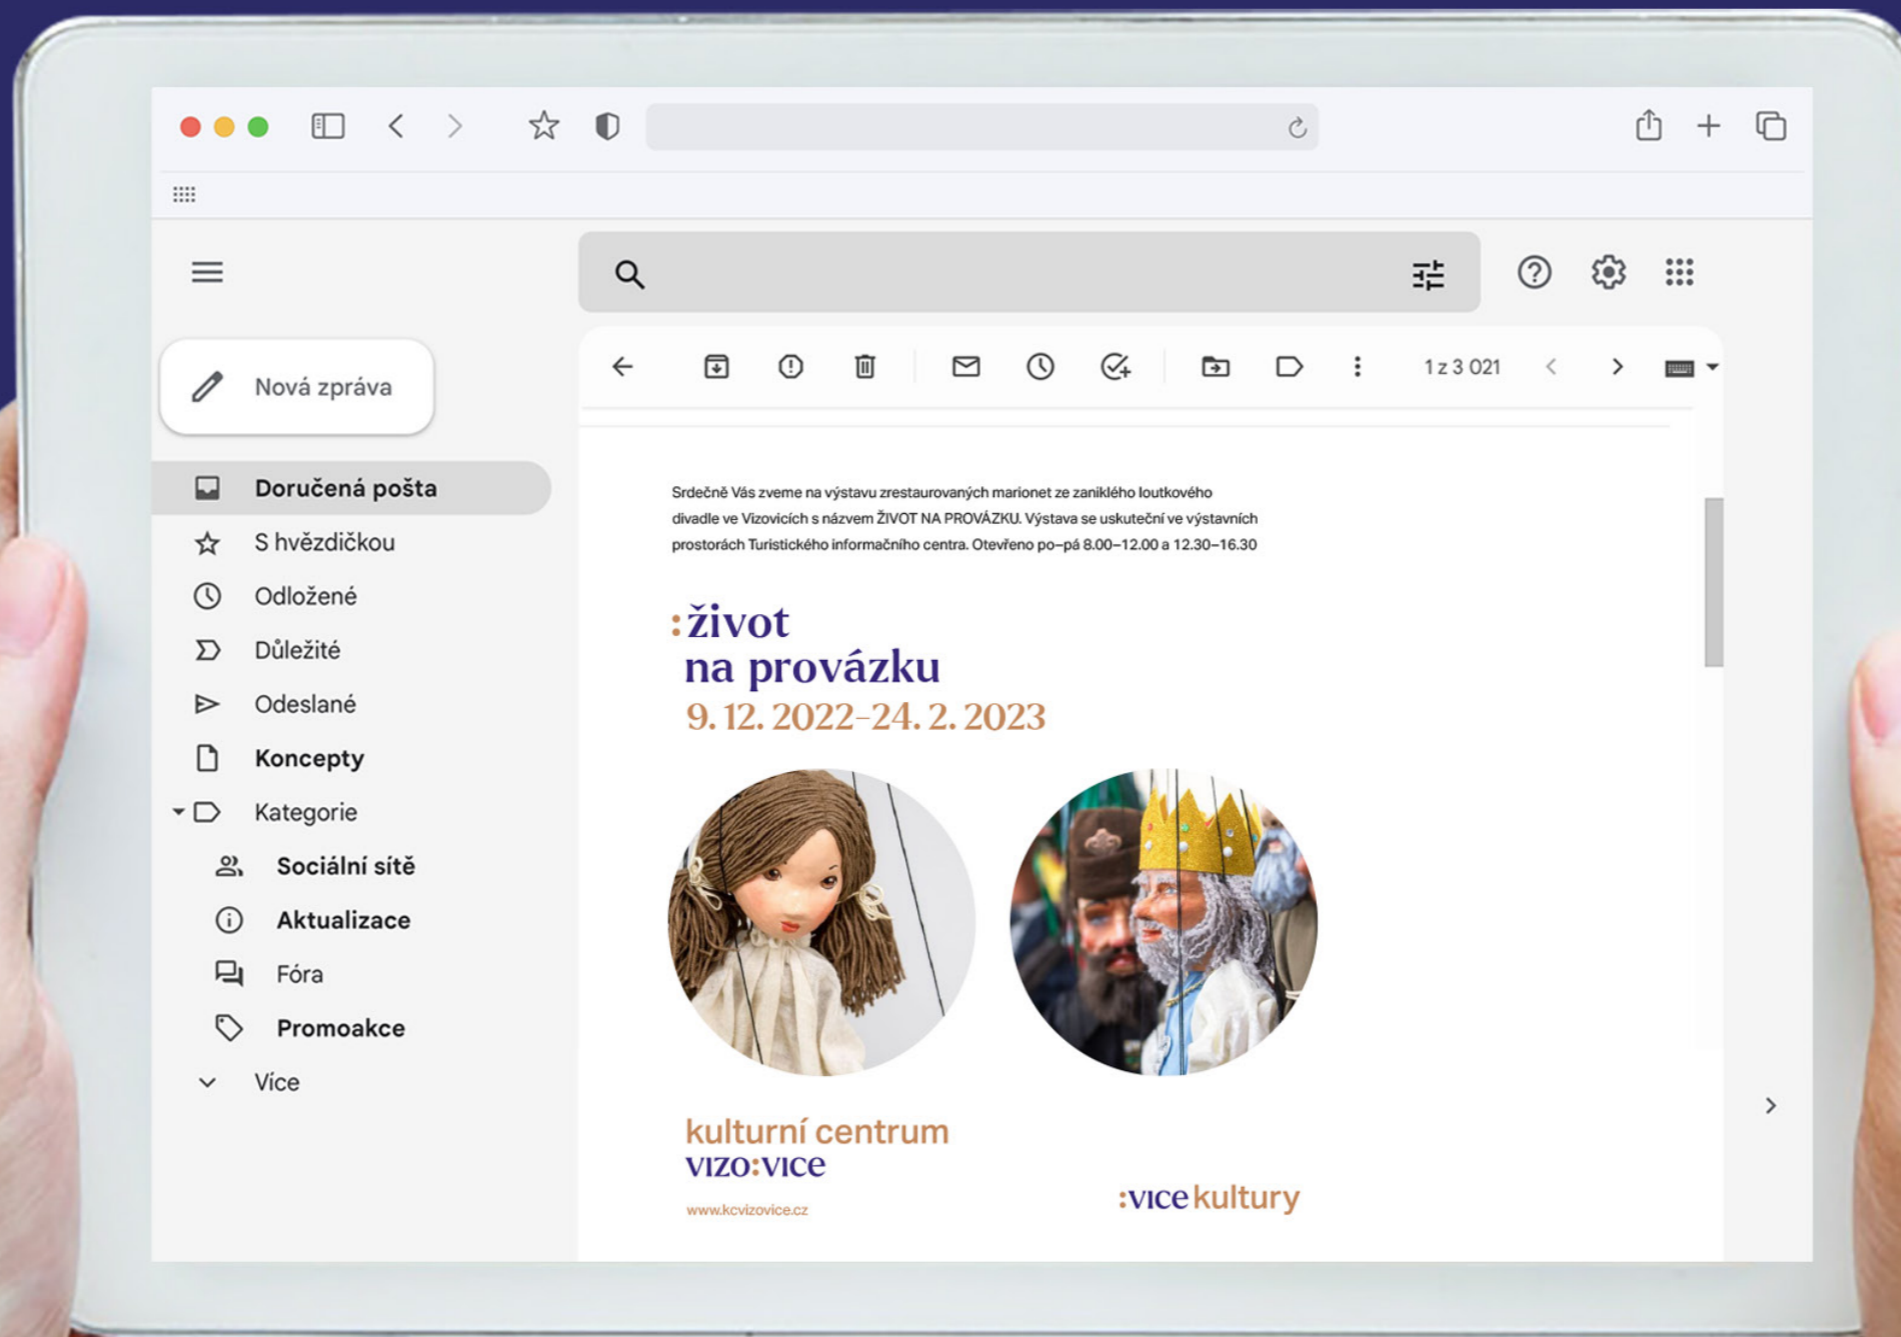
Nová zpráva

Doručená pošta
S hvězdičkou
Odložené
Důležité
Odeslané
Koncepty
Kategorie
Sociální sítě
Aktualizace
Fóra
Promoakce
Více

1 z 3 021

Srdečně Vás zveme na výstavu zrestaurovaných marionet ze zaniklého loutkového divadle ve Vizovicích s názvem ŽIVOT NA PROVÁZKU. Výstava se uskuteční ve výstavních prostorách Turistického informačního centra. Otevřeno po–pá 8.00–12.00 a 12.30–16.30

:život na provázku
9. 12. 2022–24. 2. 2023

kulturní centrum
VIZO:VICE
www.kcvizovice.cz

:více kultury